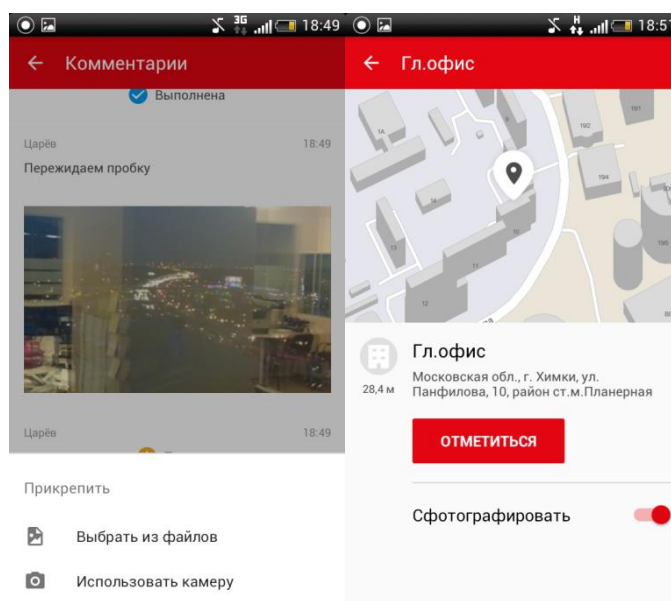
18:49

Комментарии

Выполнена

Царёв 18:49

Пережидаем пробку

Царёв 18:49

Прикрепить

Выбрать из файлов

Использовать камеру

18:57

Гл.офис

1А

192

191

194

14

13

10

11

195

12

Гл.офис

28,4 м

Московская обл., г. Химки, ул. Панфилова, 10, район ст.м.Планерная

ОТМЕТИТЬСЯ

Сфотографировать